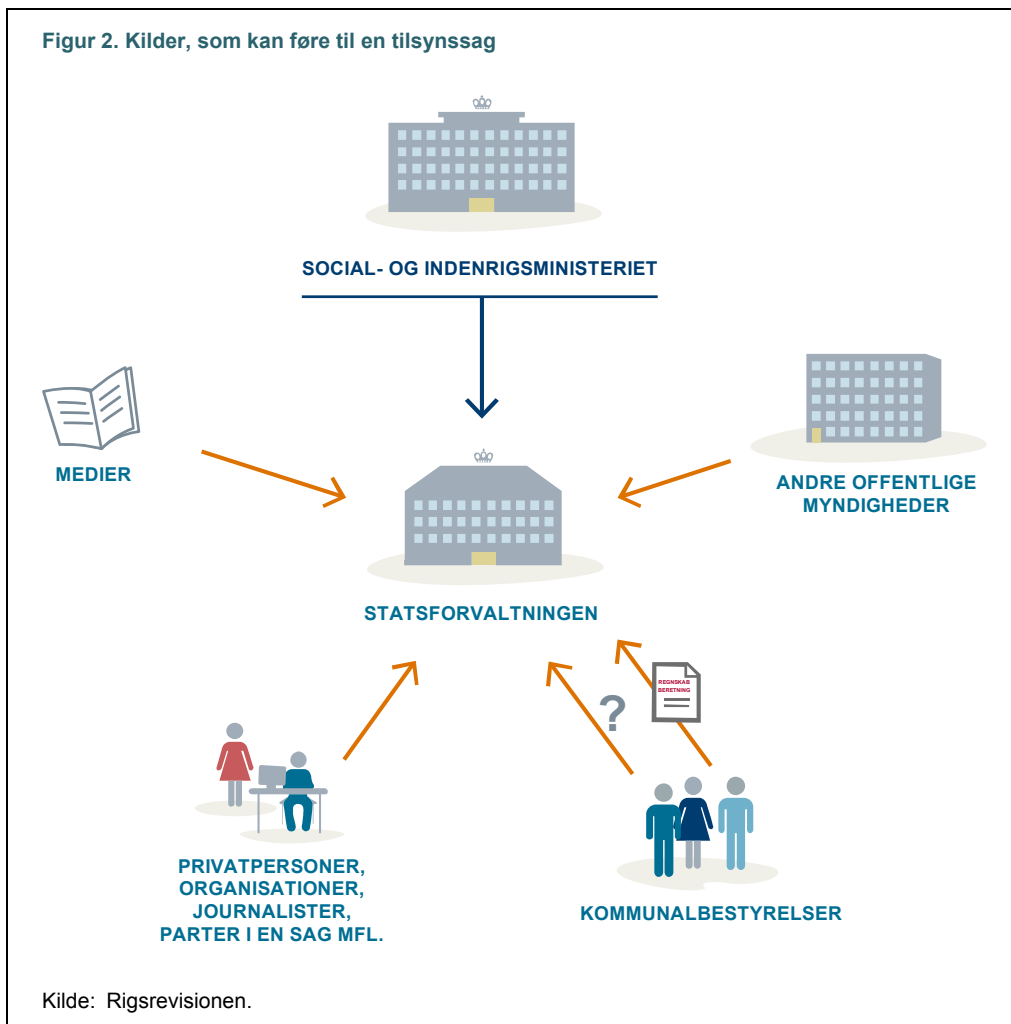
Figur 2. Kilder, som kan føre til en tilsynssag

SOCIAL- OG INDENRIGSMINISTERIET

MEDIER

ANDRE OFFENTLIGE MYNDIGHEDER

STATSFORVALTNINGEN

?

REGNSKAB BERETNING

PRIVATPERSONER, ORGANISATIONER, JOURNALISTER, PARTER I EN SAG MFL.

KOMMUNALBESTYRELSER

Kilde: Rigsrevisionen.